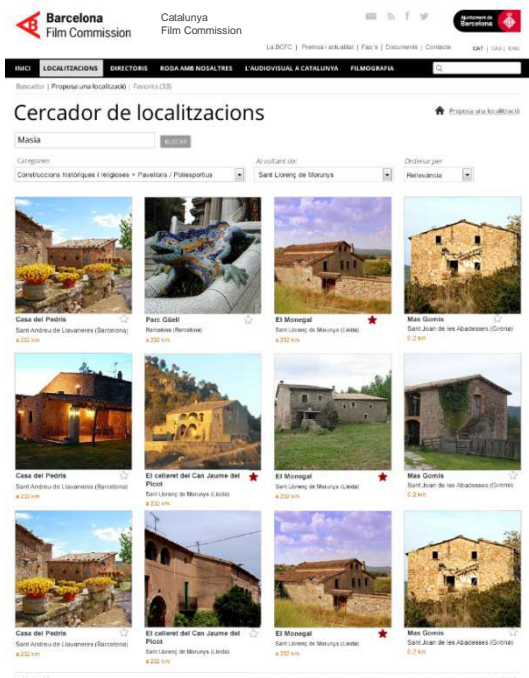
Barcelona Film Commission

Catalunya Film Commission

Ajuntament de Barcelona

La BCFC | Premsa i actualitat | Faq's | Documents | Contacte CAT | CAS | ENG

INICI LOCALITZACIONS DIRECTORIS RODA AMB NOSALTRES L'AUDIOVISUAL A CATALUNYA FILMOGRAFIA

Buscador | Proposa una localització | Favorits (33)

Cercador de localitzacions

Proposa una localització

Masia BUSCAR

Categories
Construccions històriques i religioses > Pavellons / Poliesportius

Al voltant de:
Sant Llorenç de Morunys

Ordenar per
Rellevància

Casa del Pedris
Sant Andreu de Llavaneres (Barcelona)
a 232 km

Parc Güell
Barcelona (Barcelona)
a 232 km

El Monegal
Sant Llorenç de Morunys (Lleida)
a 232 km

Mas Gomis
Sant Joan de les Abadesses (Girona)
0.2 km

Casa del Pedris
Sant Andreu de Llavaneres (Barcelona)
a 232 km

El celleret del Can Jaume del Picot
Sant Llorenç de Morunys (Lleida)
a 232 km

El Monegal
Sant Llorenç de Morunys (Lleida)
a 232 km

Mas Gomis
Sant Joan de les Abadesses (Girona)
0.2 km

Casa del Pedris
Sant Andreu de Llavaneres (Barcelona)
a 232 km

El celleret del Can Jaume del Picot
Sant Llorenç de Morunys (Lleida)
a 232 km

El Monegal
Sant Llorenç de Morunys (Lleida)
a 232 km

Mas Gomis
Sant Joan de les Abadesses (Girona)
0.2 km